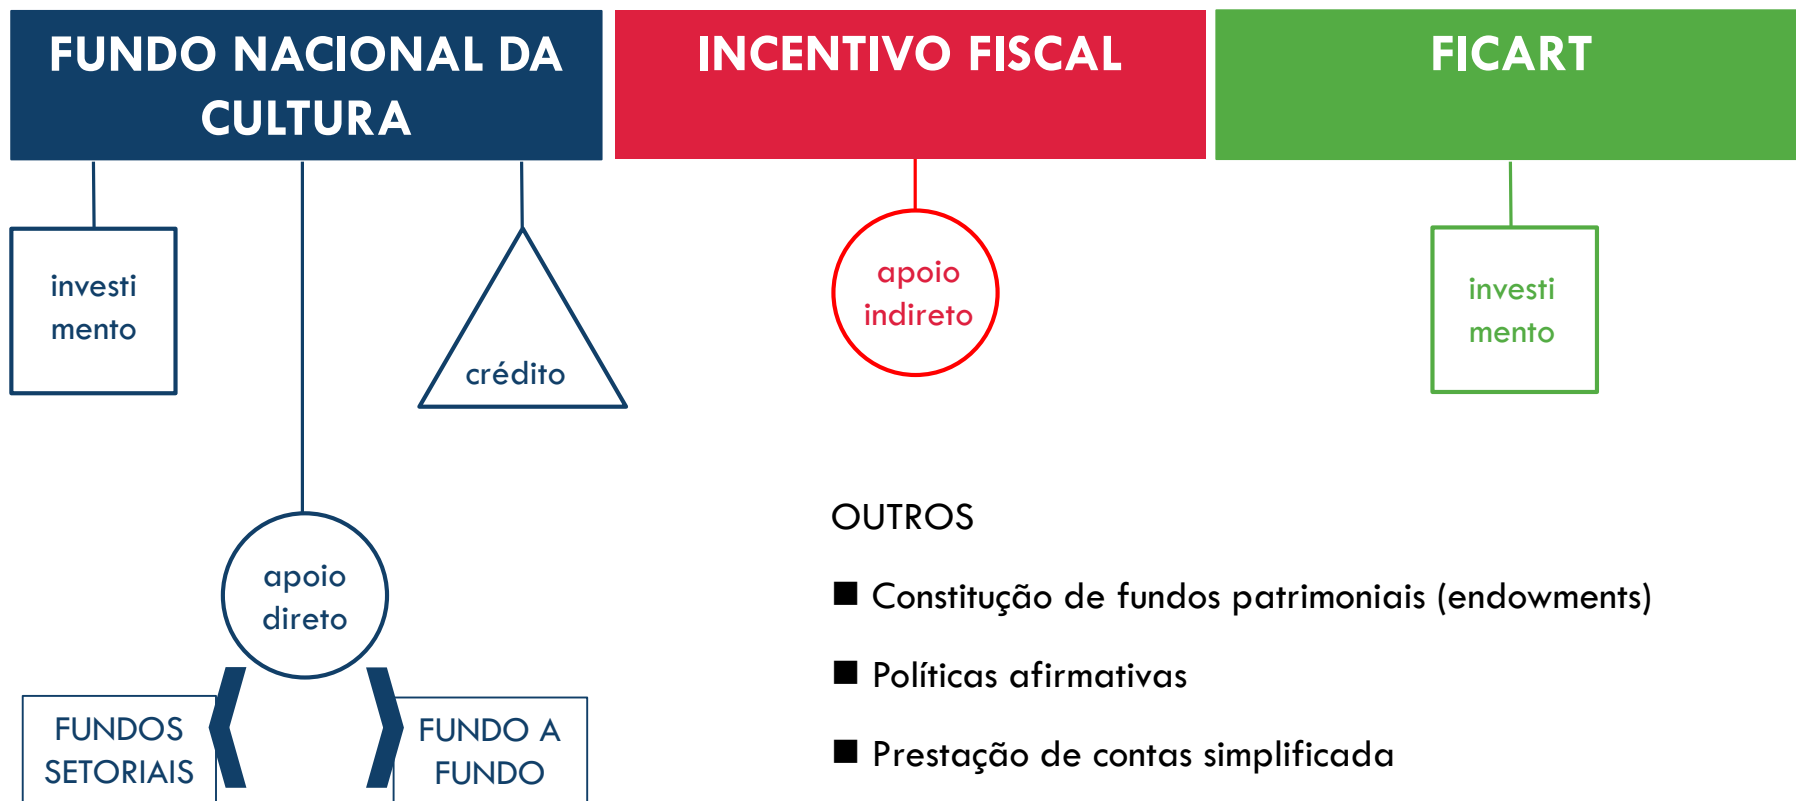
FUNDO NACIONAL DA CULTURA

INCENTIVO FISCAL

FICART

investi mento

crédito

apoio indireto

investi mento

apoio direto

FUNDOS SETORIAIS

FUNDO A FUNDO

OUTROS

■ Constitução de fundos patrimoniais (endowments)

■ Políticas afirmativas

■ Prestação de contas simplificada